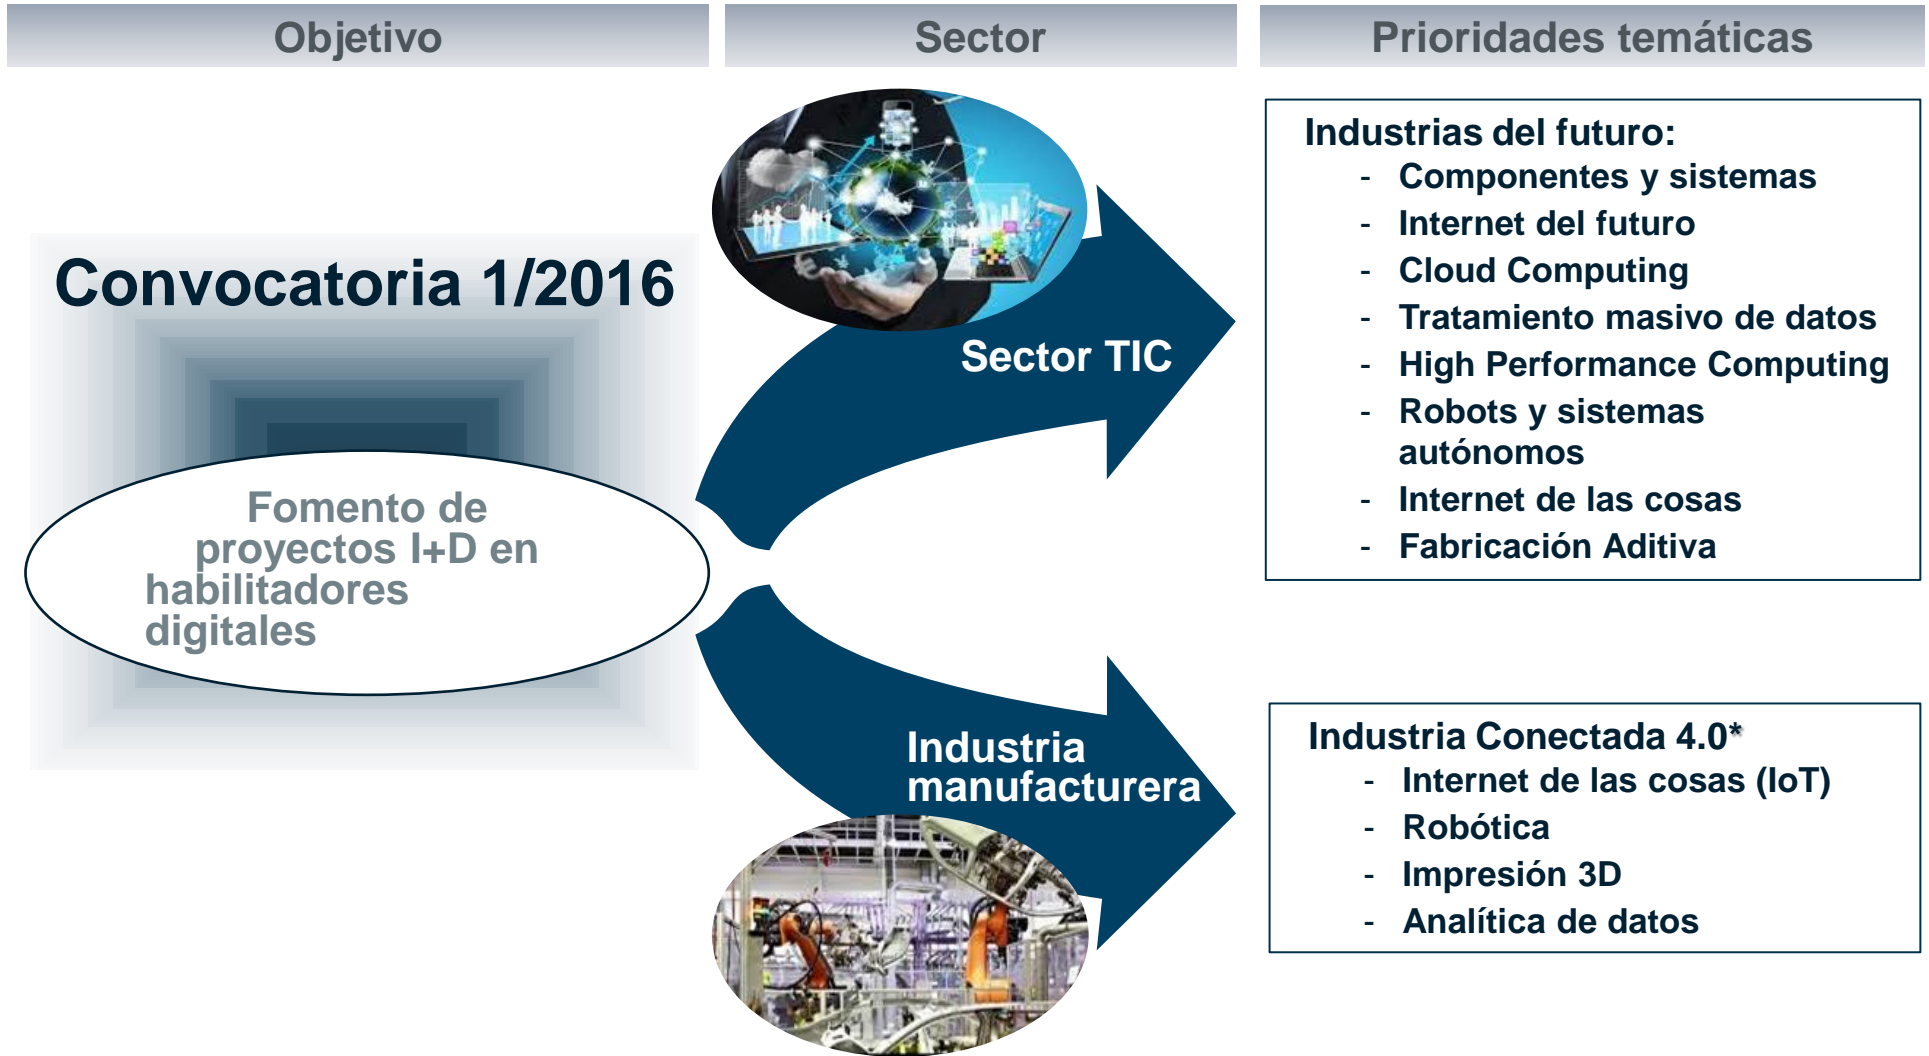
Objetivo

Sector

Prioridades temáticas

Convocatoria 1/2016

Fomento de proyectos I+D en habilitadores digitales

Sector TIC

Industria manufacturera

Industrias del futuro:
- Componentes y sistemas
- Internet del futuro
- Cloud Computing
- Tratamiento masivo de datos
- High Performance Computing
- Robots y sistemas autónomos
- Internet de las cosas
- Fabricación Aditiva

Industria Conectada 4.0*
- Internet de las cosas (IoT)
- Robótica
- Impresión 3D
- Analítica de datos